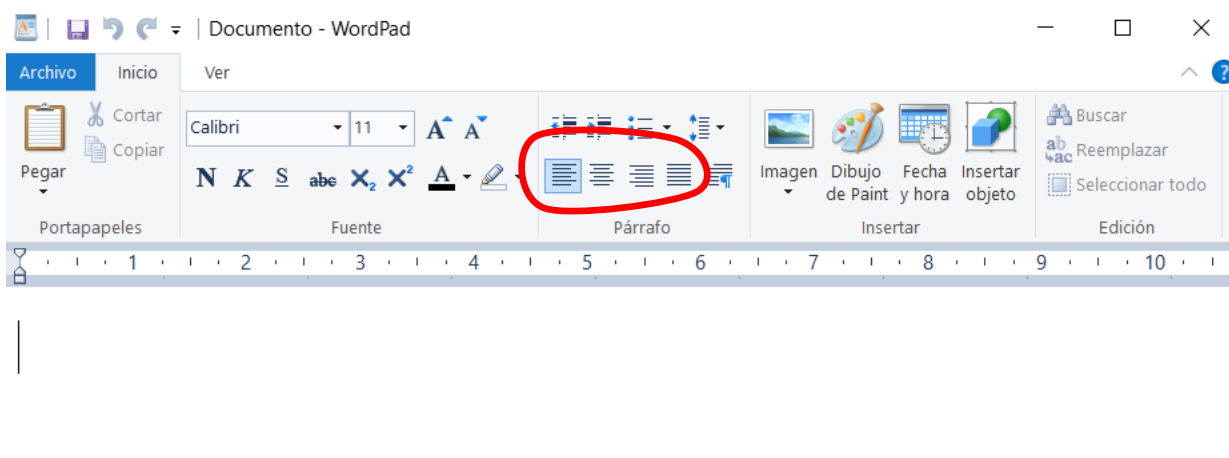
Documento - WordPad

Archivo Inicio Ver

Pegar
Cortar
Copiar
Portapapeles

Calibri 11
N K S abc $X_2$ $X^2$ A
Fuente

Párrafo

Imagen
Dibujo de Paint
Fecha y hora
Insertar objeto
Insertar

Buscar
Reemplazar
Seleccionar todo
Edición

1 2 3 4 5 6 7 8 9 10